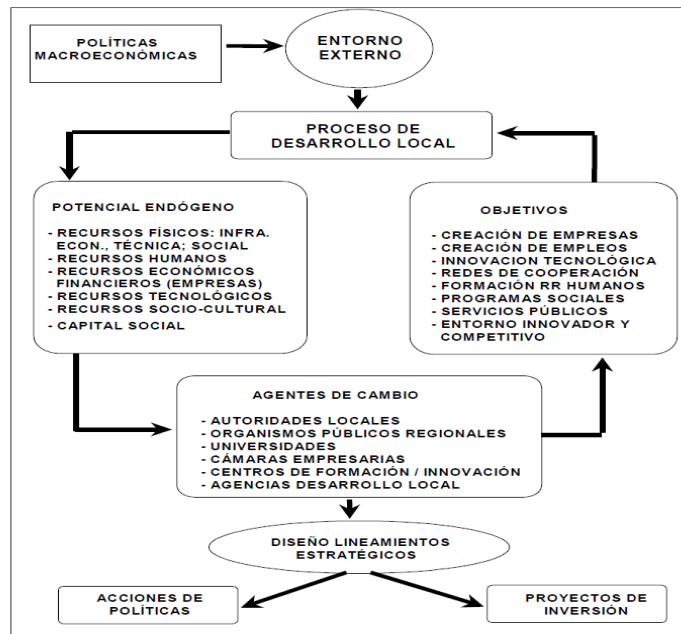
POLÍTICAS MACROECONÓMICAS

ENTORNO EXTERNO

PROCESO DE DESARROLLO LOCAL

POTENCIAL ENDÓGENO

- RECURSOS FÍSICOS: INFRA. ECON., TÉCNICA; SOCIAL
- RECURSOS HUMANOS
- RECURSOS ECONÓMICOS FINANCIEROS (EMPRESAS)
- RECURSOS TECNOLÓGICOS
- RECURSOS SOCIO-CULTURAL
- CAPITAL SOCIAL

OBJETIVOS

- CREACIÓN DE EMPRESAS
- CREACIÓN DE EMPLEOS
- INNOVACION TECNOLÓGICA
- REDES DE COOPERACIÓN
- FORMACIÓN RR HUMANOS
- PROGRAMAS SOCIALES
- SERVICIOS PÚBLICOS
- ENTORNO INNOVADOR Y COMPETITIVO

AGENTES DE CAMBIO

- AUTORIDADES LOCALES
- ORGANISMOS PÚBLICOS REGIONALES
- UNIVERSIDADES
- CÁMARAS EMPRESARIAS
- CENTROS DE FORMACIÓN / INNOVACIÓN
- AGENCIAS DESARROLLO LOCAL

DISEÑO LINEAMIENTOS ESTRATÉGICOS

ACCIONES DE POLÍTICAS

PROYECTOS DE INVERSIÓN